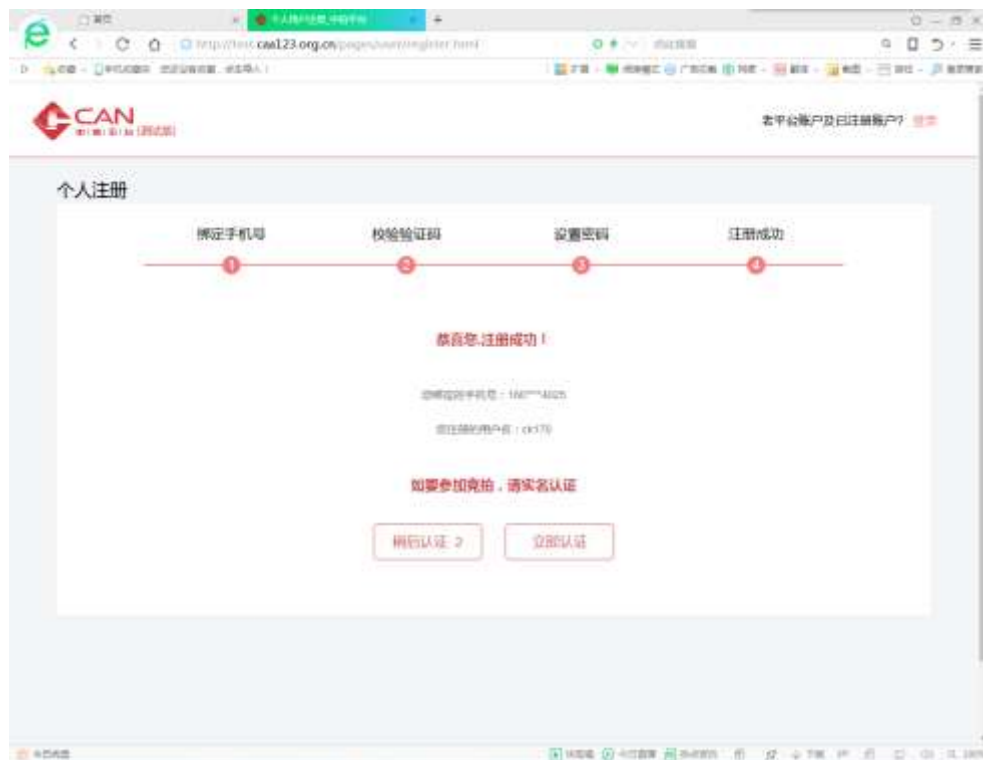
首页

个人账户注册_中拍平台

http://test.caa123.org.cn/pages/user/register.html

CAN 中拍平台 (测试版)

已有平台账户及已注册账户? 登录

个人注册

绑定手机号

校验验证码

设置密码

注册成功

1

2

3

4

恭喜您,注册成功!

您绑定的手机号：186****4025

您注册的用户名：ck178

如要参加竞拍，请实名认证

稍后认证 3

立即认证